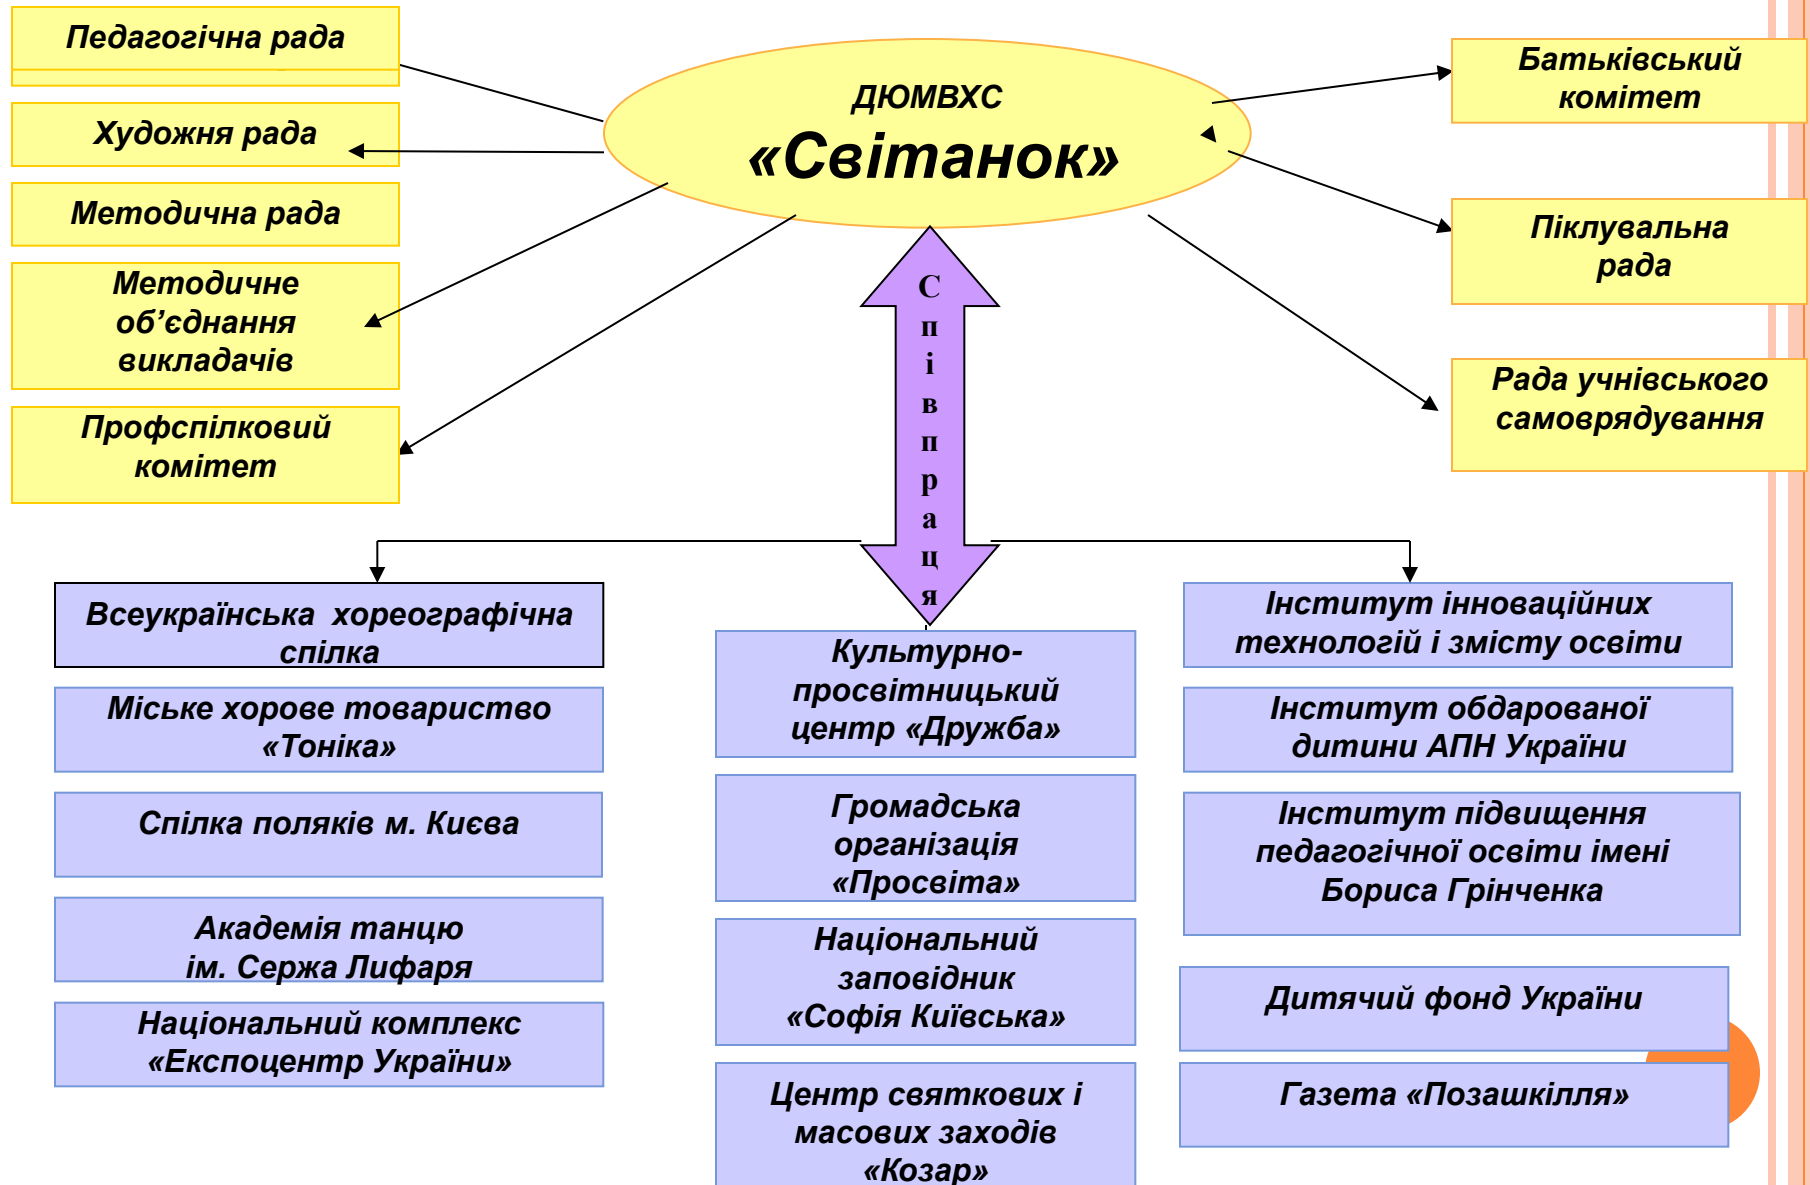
ДЮМВХС
«Світанок»

Педагогічна рада

Художня рада

Методична рада

Методичне об’єднання викладачів

Профспілковий комітет

Батьківський комітет

Піклувальна рада

Рада учнівського самоврядування

Співпраця

Всеукраїнська хореографічна спілка

Міське хорове товариство «Тоніка»

Спілка поляків м. Києва

Академія танцю ім. Сержа Лифаря

Національний комплекс «Експоцентр України»

Культурно-просвітницький центр «Дружба»

Громадська організація «Просвіта»

Національний заповідник «Софія Київська»

Центр святкових і масових заходів «Козар»

Інститут інноваційних технологій і змісту освіти

Інститут обдарованої дитини АПН України

Інститут підвищення педагогічної освіти імені Бориса Грінченка

Дитячий фонд України

Газета «Позашкілля»